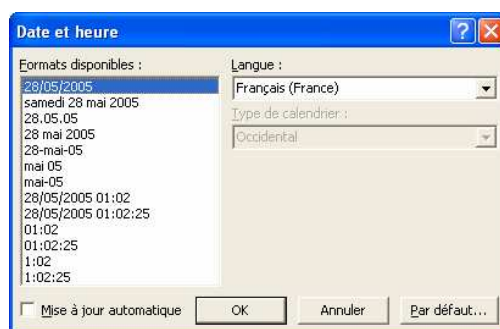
Date et heure

Formats disponibles :

28/05/2005
samedi 28 mai 2005
28.05.05
28 mai 2005
28-mai-05
mai 05
mai-05
28/05/2005 01:02
28/05/2005 01:02:25
01:02
01:02:25
1:02
1:02:25

Langue :
Français (France)

Type de calendrier :
Occidental

Mise à jour automatique

OK

Annuler

Par défaut...